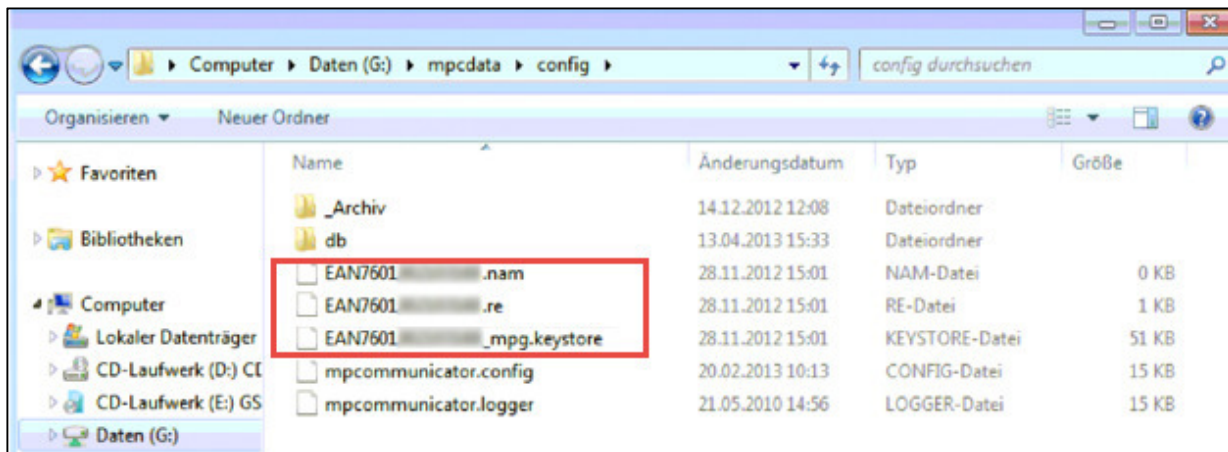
Computer ▸ Daten (G:) ▸ mpcdata ▸ config ▸

config durchsuchen

Organisieren ▾ Neuer Ordner

Favoriten

Bibliotheken

Computer

Lokaler Datenträger

CD-Laufwerk (D:) CD

CD-Laufwerk (E:) GS

Daten (G:)

| Name | Änderungsdatum | Typ | Größe |
|---|---|---|---|
| _Archiv | 14.12.2012 12:08 | Dateiordner | |
| db | 13.04.2013 15:33 | Dateiordner | |
| EAN7601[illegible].nam | 28.11.2012 15:01 | NAM-Datei | 0 KB |
| EAN7601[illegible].re | 28.11.2012 15:01 | RE-Datei | 1 KB |
| EAN7601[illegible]_mpg.keystore | 28.11.2012 15:01 | KEYSTORE-Datei | 51 KB |
| mpcommunicator.config | 20.02.2013 10:13 | CONFIG-Datei | 15 KB |
| mpcommunicator.logger | 21.05.2010 14:56 | LOGGER-Datei | 15 KB |